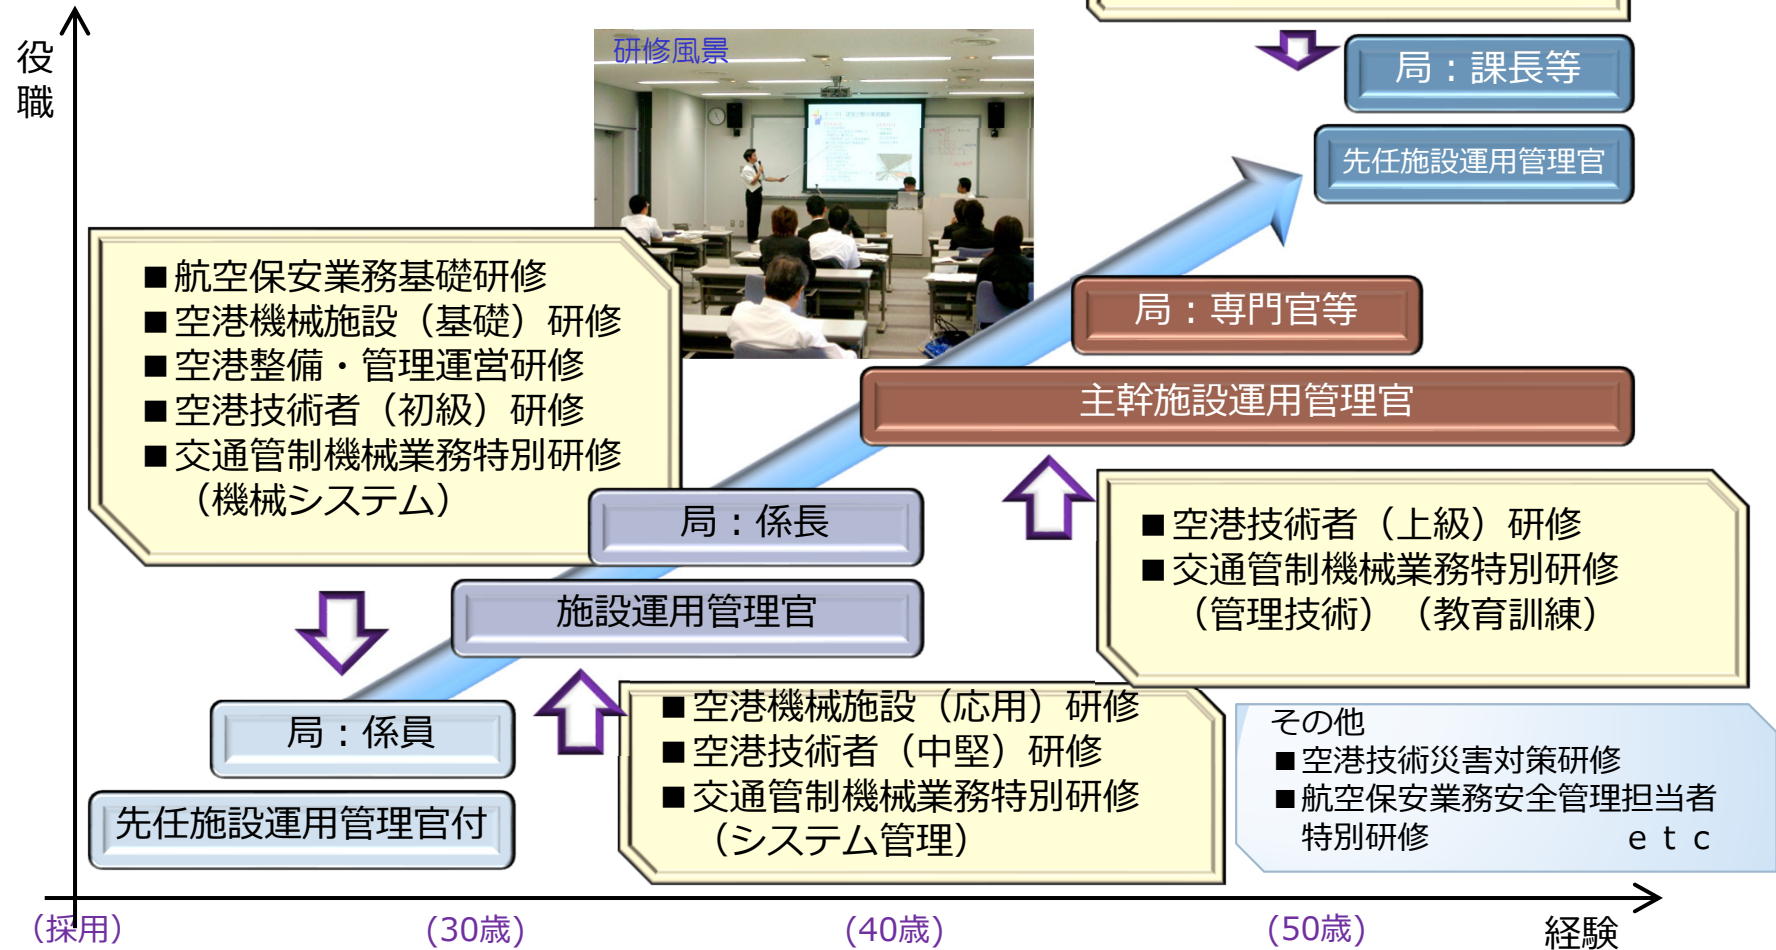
役職

研修風景

局：課長等

先任施設運用管理官

■航空保安業務基礎研修
■空港機械施設（基礎）研修
■空港整備・管理運営研修
■空港技術者（初級）研修
■交通管制機械業務特別研修（機械システム）

局：専門官等

主幹施設運用管理官

局：係長

施設運用管理官

■空港技術者（上級）研修
■交通管制機械業務特別研修（管理技術）（教育訓練）

局：係員

先任施設運用管理官付

■空港機械施設（応用）研修
■空港技術者（中堅）研修
■交通管制機械業務特別研修（システム管理）

その他
■空港技術災害対策研修
■航空保安業務安全管理担当者特別研修 etc

（採用）

（30歳）

（40歳）

（50歳）

経験